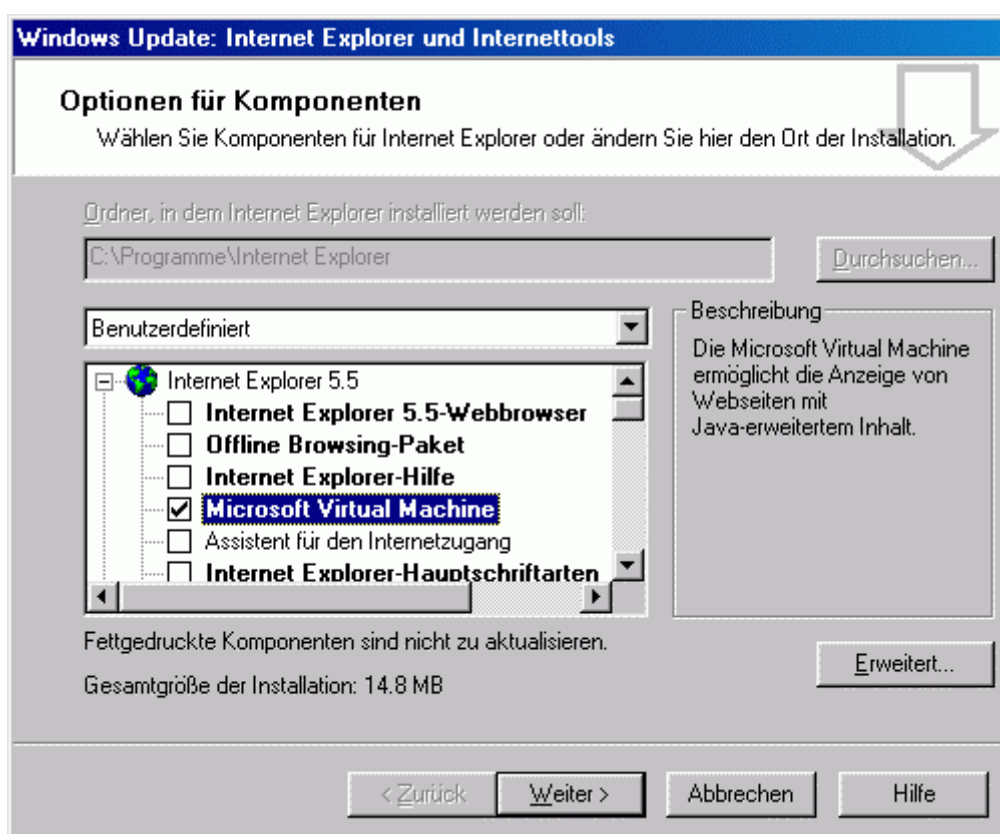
Windows Update: Internet Explorer und Internettools

Optionen für Komponenten

Wählen Sie Komponenten für Internet Explorer oder ändern Sie hier den Ort der Installation.

Ordner, in dem Internet Explorer installiert werden soll:

C:\Programme\Internet Explorer

Durchsuchen...

Benutzerdefiniert

Internet Explorer 5.5
Internet Explorer 5.5-Webbrowser
Offline Browsing-Paket
Internet Explorer-Hilfe
Microsoft Virtual Machine
Assistent für den Internetzugang
Internet Explorer-Hauptschriftarten

Beschreibung

Die Microsoft Virtual Machine ermöglicht die Anzeige von Webseiten mit Java-erweitertem Inhalt.

Fettgedruckte Komponenten sind nicht zu aktualisieren.

Erweitert...

Gesamtgröße der Installation: 14.8 MB

< Zurück

Weiter >

Abbrechen

Hilfe